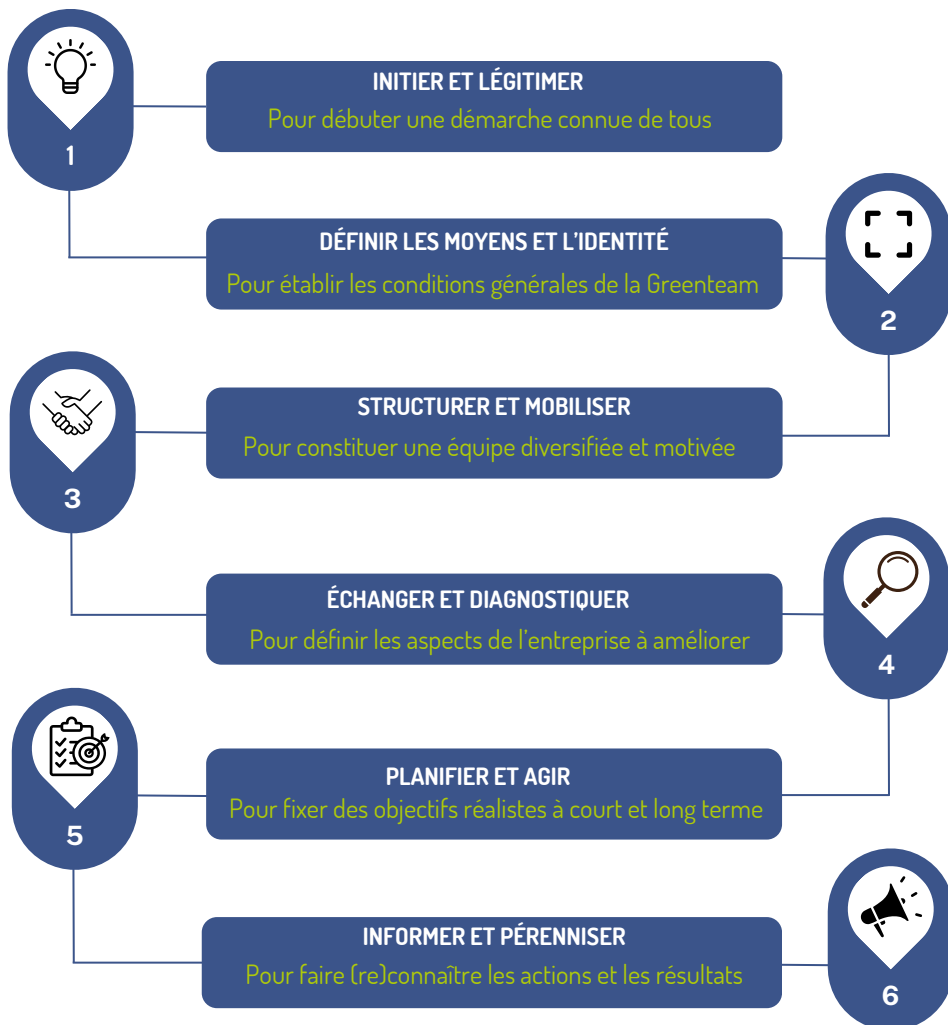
1

INITIER ET LÉGITIMER
Pour débuter une démarche connue de tous

DÉFINIR LES MOYENS ET L'IDENTITÉ
Pour établir les conditions générales de la Greenteam

2

3

STRUCTURER ET MOBILISER
Pour constituer une équipe diversifiée et motivée

ÉCHANGER ET DIAGNOSTIQUER
Pour définir les aspects de l'entreprise à améliorer

4

5

PLANIFIER ET AGIR
Pour fixer des objectifs réalistes à court et long terme

INFORMER ET PÉRENNISER
Pour faire (re)connaître les actions et les résultats

6